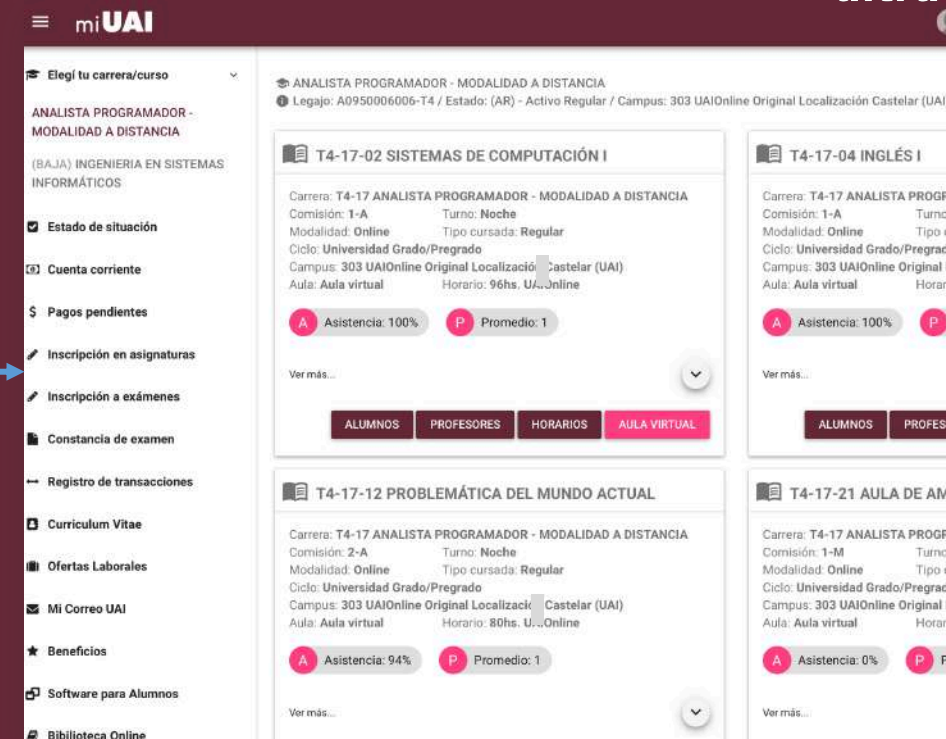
miUAI

Elegí tu carrera/curso

ANALISTA PROGRAMADOR - MODALIDAD A DISTANCIA

(BAJA) INGENIERIA EN SISTEMAS INFORMÁTICOS

Estado de situación

Cuenta corriente

Pagos pendientes

Inscripción en asignaturas

Inscripción a exámenes

Constancia de examen

Registro de transacciones

Curriculum Vitae

Ofertas Laborales

Mi Correo UAI

Beneficios

Software para Alumnos

Biblioteca Online

ANALISTA PROGRAMADOR - MODALIDAD A DISTANCIA
Legajo: A0950006006-T4 / Estado: (AR) - Activo Regular / Campus: 303 UAIOnline Original Localización Castelar (UAI

T4-17-02 SISTEMAS DE COMPUTACIÓN I

Carrera: T4-17 ANALISTA PROGRAMADOR - MODALIDAD A DISTANCIA
Comisión: 1-A Turno: Noche
Modalidad: Online Tipo cursada: Regular
Ciclo: Universidad Grado/Pregrado
Campus: 303 UAIOnline Original Localizació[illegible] Castelar (UAI)
Aula: Aula virtual Horario: 96hs. U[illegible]Online

A Asistencia: 100% P Promedio: 1

Ver más...

ALUMNOS PROFESORES HORARIOS AULA VIRTUAL

T4-17-04 INGLÉS I

Carrera: T4-17 ANALISTA PROGR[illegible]
Comisión: 1-A Turno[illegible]
Modalidad: Online Tipo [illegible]
Ciclo: Universidad Grado/Pregrad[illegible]
Campus: 303 UAIOnline Original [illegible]
Aula: Aula virtual Horar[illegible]

A Asistencia: 100% P

Ver más...

ALUMNOS PROFES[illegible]

T4-17-12 PROBLEMÁTICA DEL MUNDO ACTUAL

Carrera: T4-17 ANALISTA PROGRAMADOR - MODALIDAD A DISTANCIA
Comisión: 2-A Turno: Noche
Modalidad: Online Tipo cursada: Regular
Ciclo: Universidad Grado/Pregrado
Campus: 303 UAIOnline Original Localizació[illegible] Castelar (UAI)
Aula: Aula virtual Horario: 80hs. U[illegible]Online

A Asistencia: 94% P Promedio: 1

Ver más...

T4-17-21 AULA DE AM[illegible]

Carrera: T4-17 ANALISTA PROGR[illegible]
Comisión: 1-M Turno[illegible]
Modalidad: Online Tipo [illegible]
Ciclo: Universidad Grado/Pregrad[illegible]
Campus: 303 UAIOnline Original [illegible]
Aula: Aula virtual Horar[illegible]

A Asistencia: 0% P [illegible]

Ver más...